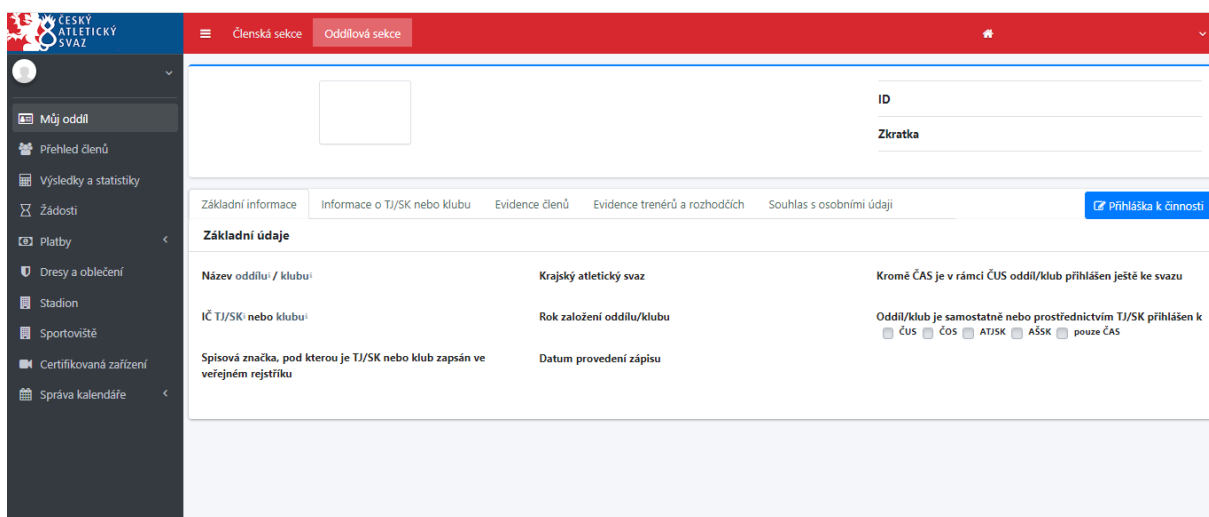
ČESKÝ ATLETICKÝ SVAZ

Členská sekce
Oddílová sekce

Můj oddíl
Přehled členů
Výsledky a statistiky
Žádosti
Platby
Dresy a oblečení
Stadion
Sportoviště
Certifikovaná zařízení
Správa kalendáře

ID
Zkratka

Základní informace
Informace o TJ/SK nebo klubu
Evidence členů
Evidence trenérů a rozhodčích
Souhlas s osobními údaji
Přihláška k činnosti

Základní údaje

Název oddílu / klubu
Krajský atletický svaz
Kromě ČAS je v rámci ČUS oddíl/klub přihlášen ještě ke svazu

IČ TJ/SK nebo klubu
Rok založení oddílu/klubu
Oddíl/klub je samostatně nebo prostřednictvím TJ/SK přihlášen k
ČUS ČOS ATJSK AŠSK pouze ČAS

Spisová značka, pod kterou je TJ/SK nebo klub zapsán ve veřejném rejstříku
Datum provedení zápisu